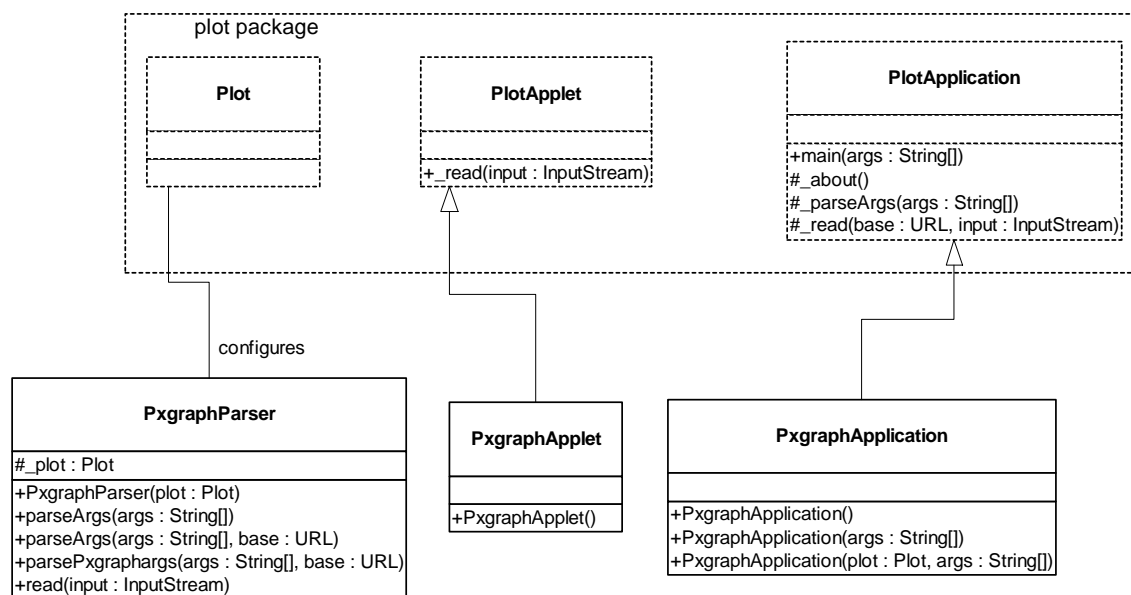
plot package

Plot

PlotApplet

+_read(input : InputStream)

PlotApplication

+main(args : String[])
#_about()
#_parseArgs(args : String[])
#_read(base : URL, input : InputStream)

configures

PxgraphParser

#_plot : Plot

+PxgraphParser(plot : Plot)
+parseArgs(args : String[])
+parseArgs(args : String[], base : URL)
+parsePxgraphargs(args : String[], base : URL)
+read(input : InputStream)

PxgraphApplet

+PxgraphApplet()

PxgraphApplication

+PxgraphApplication()
+PxgraphApplication(args : String[])
+PxgraphApplication(plot : Plot, args : String[])